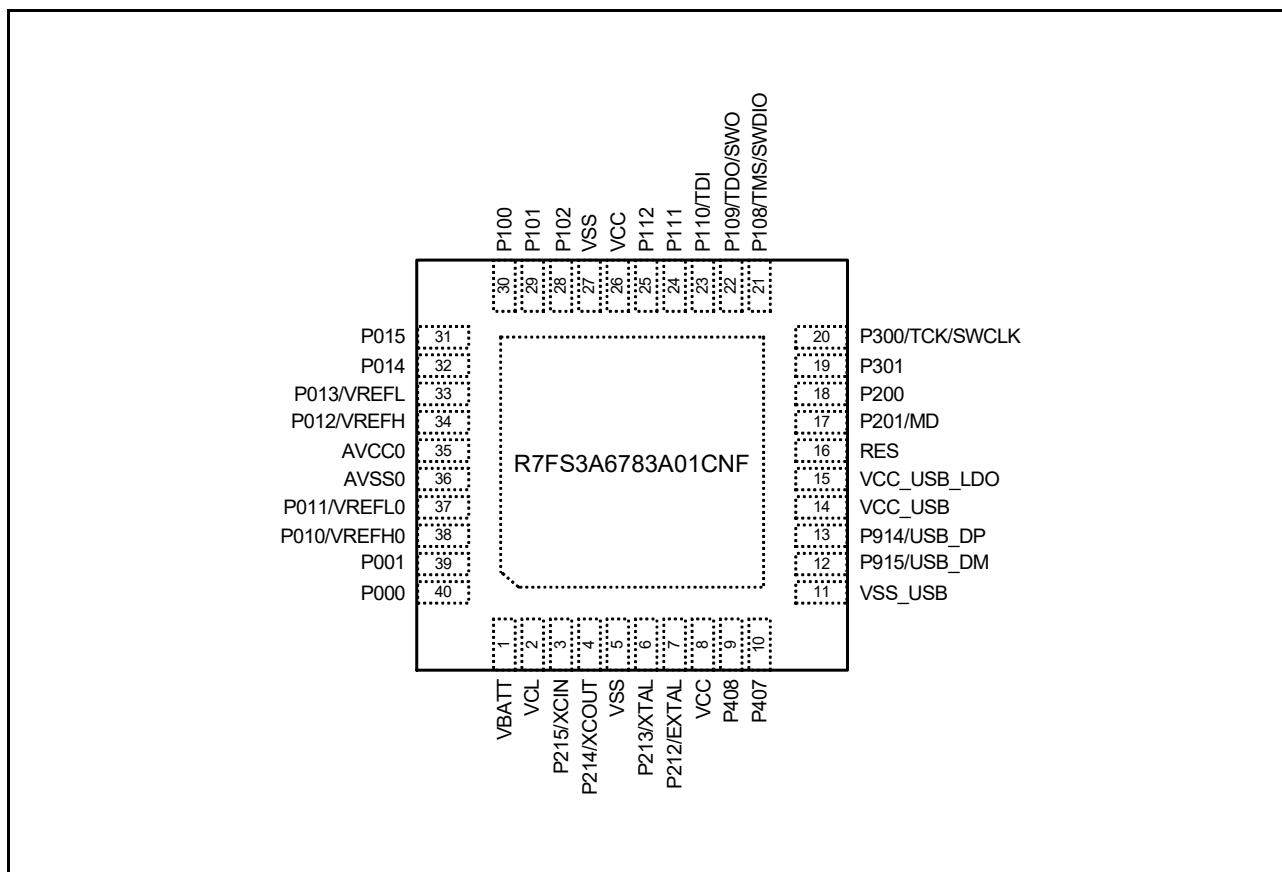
P100
30
P101
29
P102
28
VSS
27
VCC
26
P112
25
P111
24
P110/TDI
23
P109/TDO/SWO
22
P108/TMS/SWDIO
21

P015 31
P014 32
P013/VREFL 33
P012/VREFH 34
AVCC0 35
AVSS0 36
P011/VREFL0 37
P010/VREFH0 38
P001 39
P000 40

20 P300/TCK/SWCLK
19 P301
18 P200
17 P201/MD
16 RES
15 VCC_USB_LDO
14 VCC_USB
13 P914/USB_DP
12 P915/USB_DM
11 VSS_USB

R7FS3A6783A01CNF

1
VBATT
2
VCL
3
P215/XCIN
4
P214/XCOUT
5
VSS
6
P213/XTAL
7
P212/EXTAL
8
VCC
9
P408
10
P407